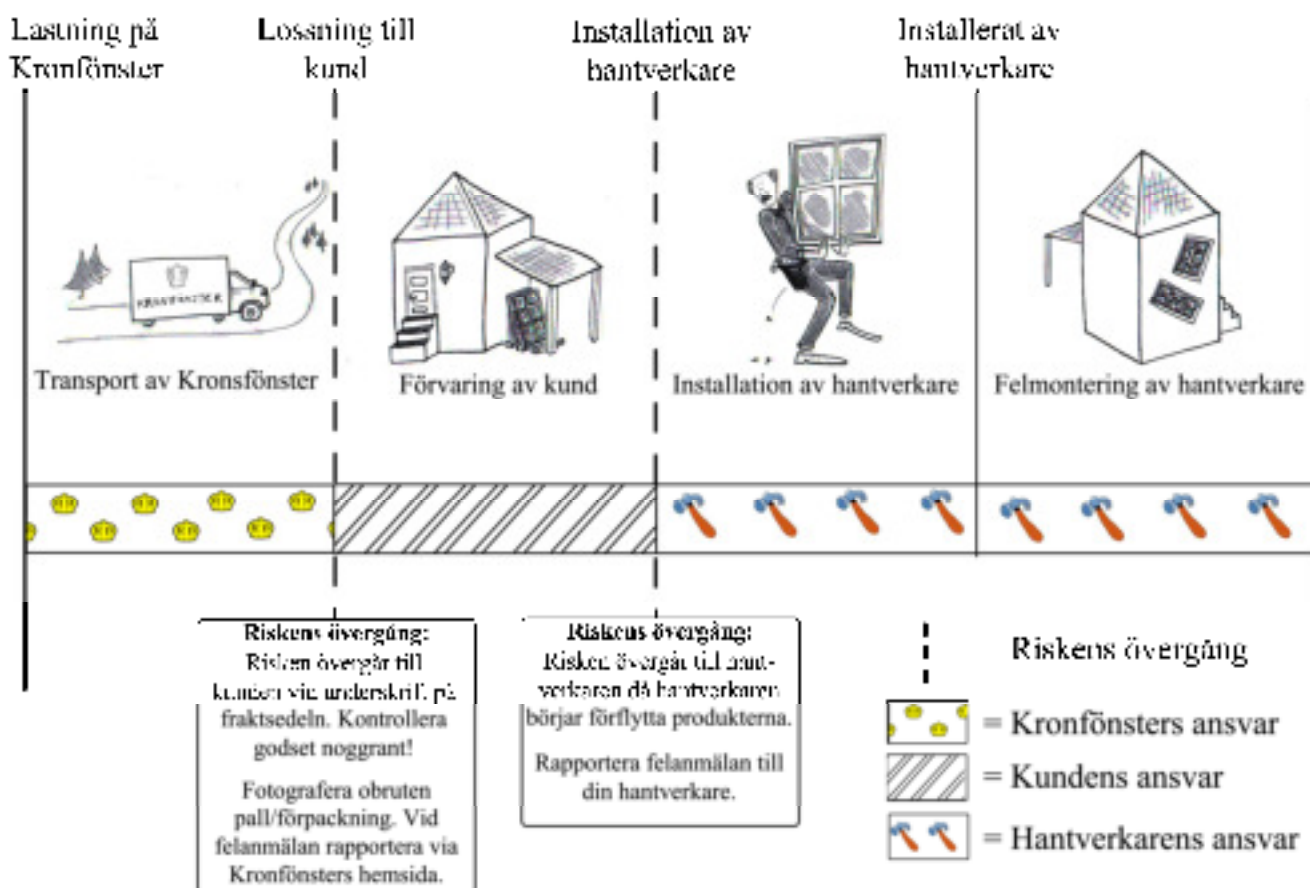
Lastning på Kronfönster

Lossning till kund

Installation av hantverkare

Installerat av hantverkare

Transport av Kronsfönster

Förvaring av kund

Installation av hantverkare

Felmontering av hantverkare

Riskens övergång:
Risken övergår till kunden via underskrift på fraktsedeln. Kontrollera godset noggrant!

Fotografera obruten pall/förpackning. Vid felanmälan rapportera via Kronfönsters hemsida.

Riskens övergång:
Risken övergår till hantverkaren då hantverkaren börjar förflytta produkterna.

Rapportera felanmälan till din hantverkare.

Riskens övergång

= Kronfönsters ansvar

= Kundens ansvar

= Hantverkarens ansvar